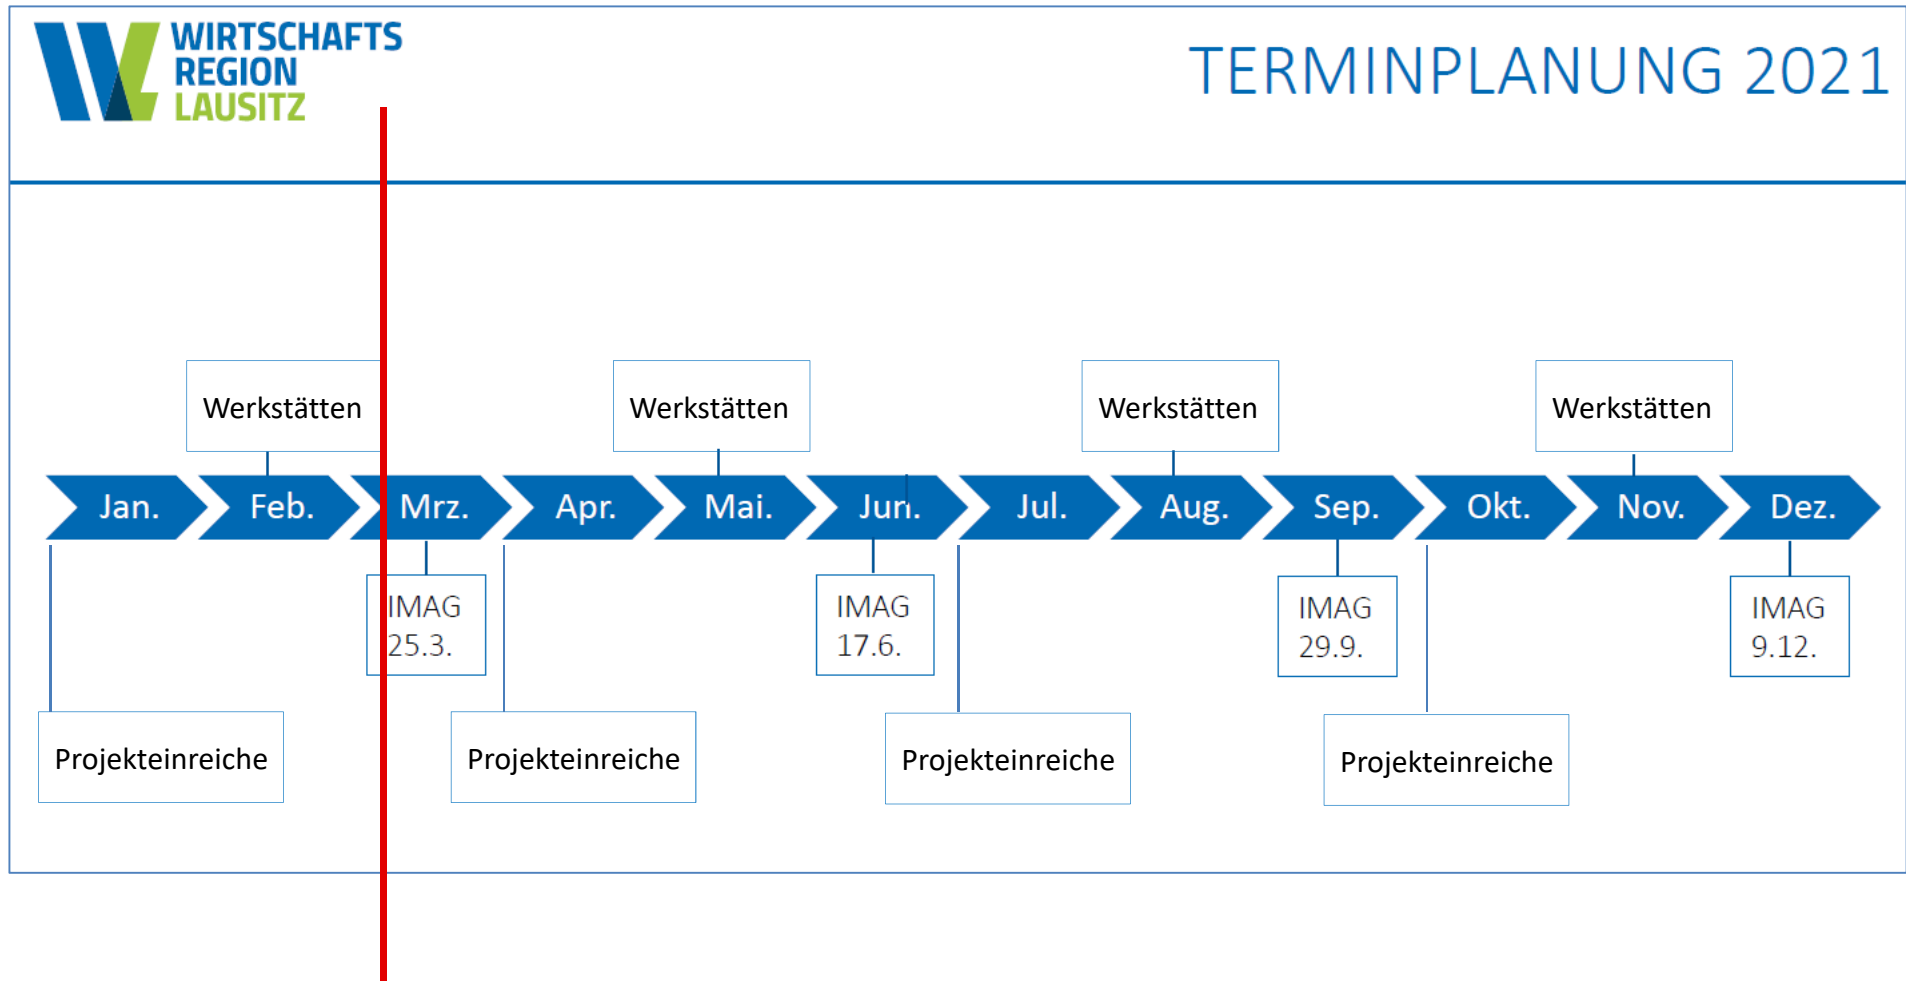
WIRTSCHAFTS
REGION
LAUSITZ

TERMINPLANUNG 2021

Werkstätten

Werkstätten

Werkstätten

Werkstätten

Jan.
Feb.
Mrz.
Apr.
Mai.
Jun.
Jul.
Aug.
Sep.
Okt.
Nov.
Dez.

IMAG 25.3.

IMAG 17.6.

IMAG 29.9.

IMAG 9.12.

Projekteinreiche

Projekteinreiche

Projekteinreiche

Projekteinreiche